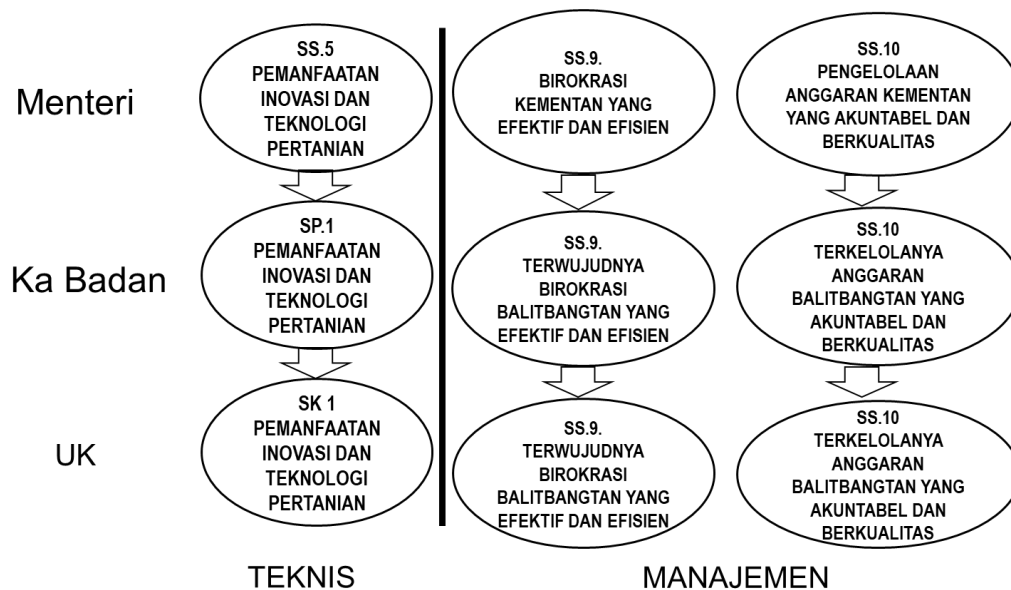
Menteri

SS.5 PEMANFAATAN INOVASI DAN TEKNOLOGI PERTANIAN

SS.9. BIROKRASI KEMENTAN YANG EFEKTIF DAN EFISIEN

SS.10 PENGELOLAAN ANGGARAN KEMENTAN YANG AKUNTABEL DAN BERKUALITAS

Ka Badan

SP.1 PEMANFAATAN INOVASI DAN TEKNOLOGI PERTANIAN

SS.9. TERWUJUDNYA BIROKRASI BALITBANGTAN YANG EFEKTIF DAN EFISIEN

SS.10 TERKELOLANYA ANGGARAN BALITBANGTAN YANG AKUNTABEL DAN BERKUALITAS

UK

SK 1 PEMANFAATAN INOVASI DAN TEKNOLOGI PERTANIAN

SS.9. TERWUJUDNYA BIROKRASI BALITBANGTAN YANG EFEKTIF DAN EFISIEN

SS.10 TERKELOLANYA ANGGARAN BALITBANGTAN YANG AKUNTABEL DAN BERKUALITAS

TEKNIS

MANAJEMEN